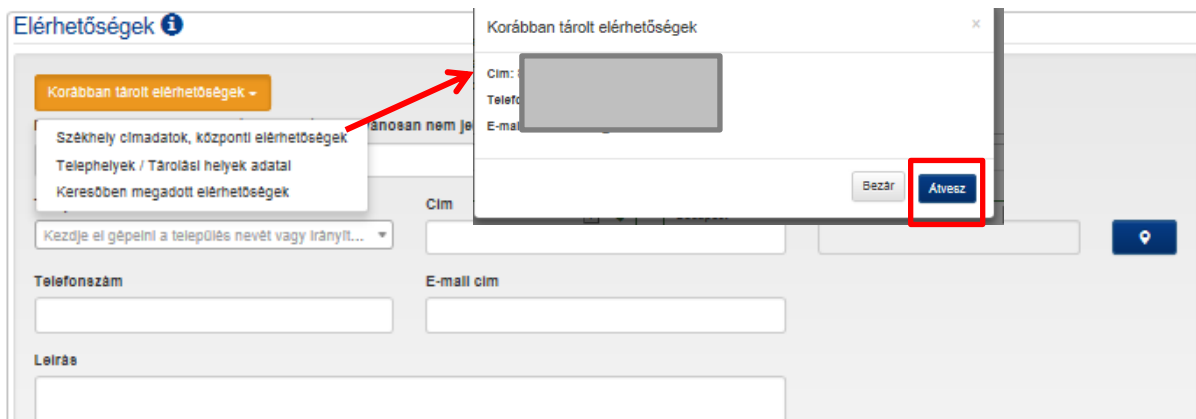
Elérhetőségek

Korábban tárolt elérhetőségek

Székhely címadatok, központi elérhetőségek
Telephelyek / Tárolási helyek adatai
Keresőben megadott elérhetőségek

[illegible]ánosan nem je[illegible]

Kezdje el gépelni a település nevét vagy irányít...

Cím

Telefonszám

E-mail cím

Leírás

Korábban tárolt elérhetőségek

×

Cím: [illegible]

Telefo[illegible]

E-mai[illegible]

Bezár

Átvesz